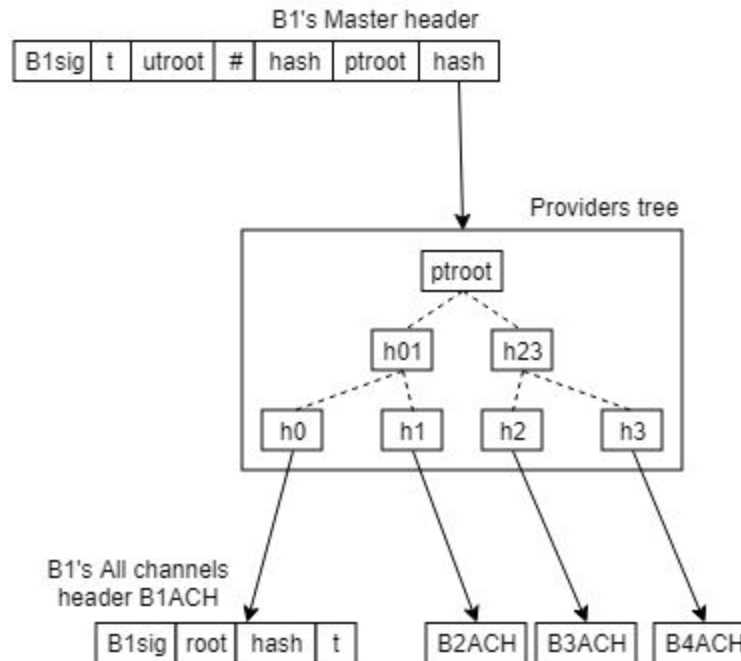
B1's Master header

| B1sig | t | utroot | # | hash | ptroot | hash |
|---|---|---|---|---|---|---|

Providers tree

ptroot

h01

h23

h0

h1

h2

h3

B1's All channels header B1ACH

| B1sig | root | hash | t |
|---|---|---|---|

B2ACH

B3ACH

B4ACH